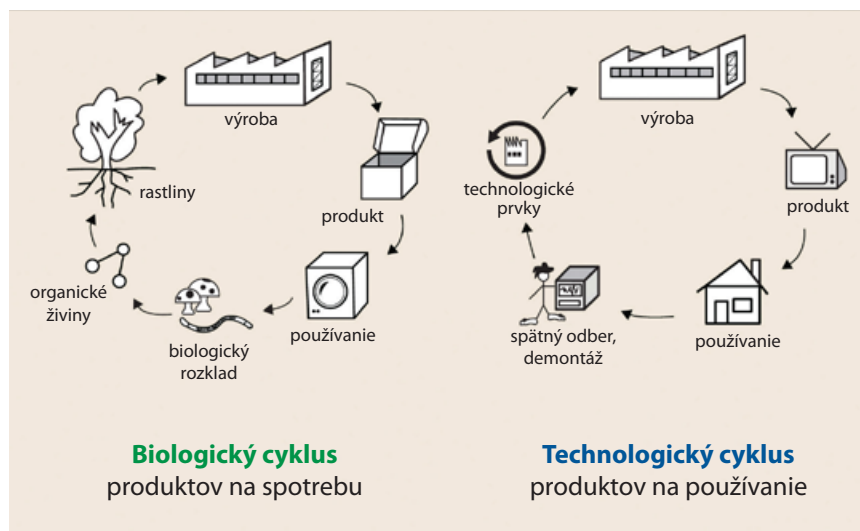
výroba

produkt

používanie

biologický rozklad

organické živiny

rastliny

výroba

produkt

používanie

spätný odber, demontáž

technologické prvky

**Biologický cyklus** produktov na spotrebu

**Technologický cyklus** produktov na používanie